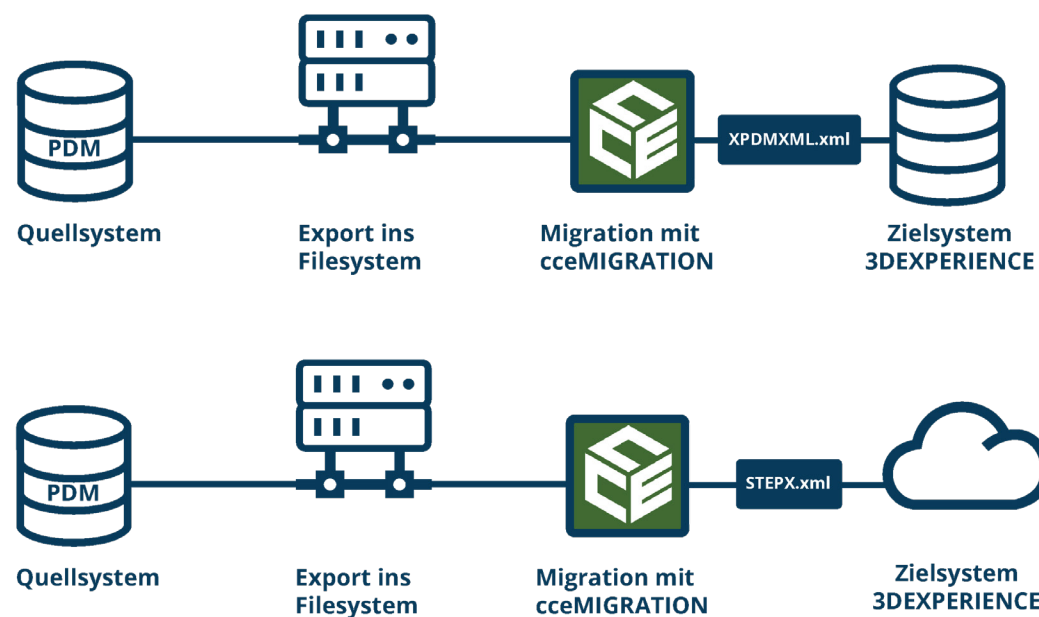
PDM

Quellsystem

Export ins Filesystem

Migration mit cceMIGRATION

XPDMXML.xml

Zielsystem 3DEXPERIENCE

PDM

Quellsystem

Export ins Filesystem

Migration mit cceMIGRATION

STEPX.xml

Zielsystem 3DEXPERIENCE